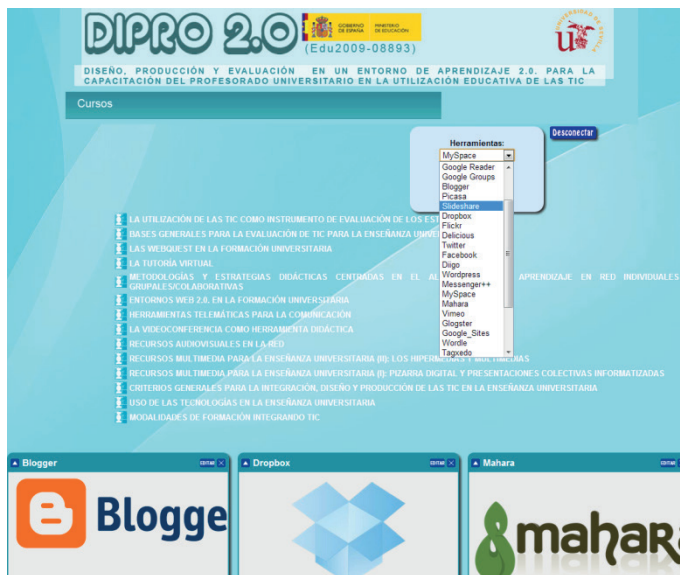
DIPRO 2.0 (Edu2009-08893)

GOBIERNO DE ESPAÑA MINISTERIO DE EDUCACIÓN

UNIVERSIDAD DE SEVILLA

DISEÑO, PRODUCCIÓN Y EVALUACIÓN EN UN ENTORNO DE APRENDIZAJE 2.0. PARA LA CAPACITACIÓN DEL PROFESORADO UNIVERSITARIO EN LA UTILIZACIÓN EDUCATIVA DE LAS TIC

Cursos

Herramientas:

MySpace

Google Reader
Google Groups
Blogger
Picasa
Slideshare
Dropbox
Flickr
Delicious
Twitter
Facebook
Diigo
Wordpress
Messenger++
MySpace
Mahara
Vimeo
Glogster
Google_Sites
Wordle
Tagxedo

Desconectar

LA UTILIZACIÓN DE LAS TIC COMO INSTRUMENTO DE EVALUACIÓN DE LOS ES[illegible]
BASES GENERALES PARA LA EVALUACIÓN DE TIC PARA LA ENSEÑANZA UNIV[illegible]
LAS WEBQUEST EN LA FORMACIÓN UNIVERSITARIA
LA TUTORÍA VIRTUAL
METODOLOGÍAS Y ESTRATEGIAS DIDÁCTICAS CENTRADAS EN EL A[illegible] APRENDIZAJE EN RED INDIVIDUALES GRUPALES/COLABORATIVAS
ENTORNOS WEB 2.0. EN LA FORMACIÓN UNIVERSITARIA
HERRAMIENTAS TELEMÁTICAS PARA LA COMUNICACIÓN
LA VIDEOCONFERENCIA COMO HERRAMIENTA DIDÁCTICA
RECURSOS AUDIOVISUALES EN LA RED
RECURSOS MULTIMEDIA PARA LA ENSEÑANZA UNIVERSITARIA (I): LOS HIPERMEDIA Y MULTIMEDIA
RECURSOS MULTIMEDIA PARA LA ENSEÑANZA UNIVERSITARIA (II): PIZARRA DIGITAL Y PRESENTACIONES COLECTIVAS INFORMATIZADAS
CRITERIOS GENERALES PARA LA INTEGRACIÓN, DISEÑO Y PRODUCCIÓN DE LAS TIC EN LA ENSEÑANZA UNIVERSITARIA
USO DE LAS TECNOLOGÍAS EN LA ENSEÑANZA UNIVERSITARIA
MODALIDADES DE FORMACIÓN INTEGRANDO TIC

Blogger EDITAR

Blogge

Dropbox EDITAR

Mahara EDITAR

mahara